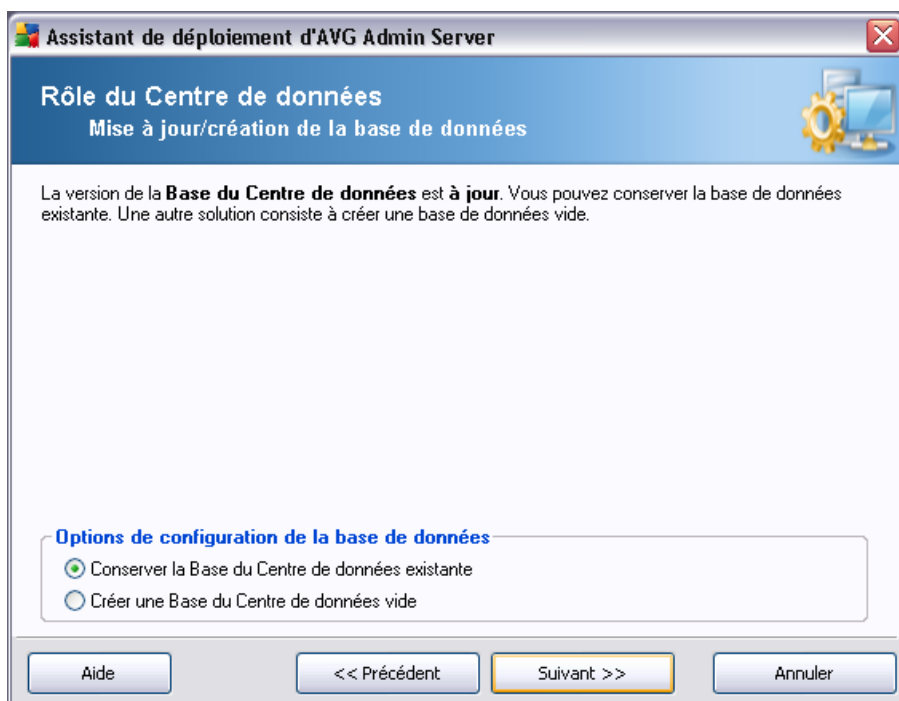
Assistant de déploiement d'AVG Admin Server

Rôle du Centre de données
Mise à jour/création de la base de données

La version de la **Base du Centre de données** est **à jour**. Vous pouvez conserver la base de données existante. Une autre solution consiste à créer une base de données vide.

Options de configuration de la base de données

Conserver la Base du Centre de données existante

Créer une Base du Centre de données vide

Aide

<< Précédent

Suivant >>

Annuler